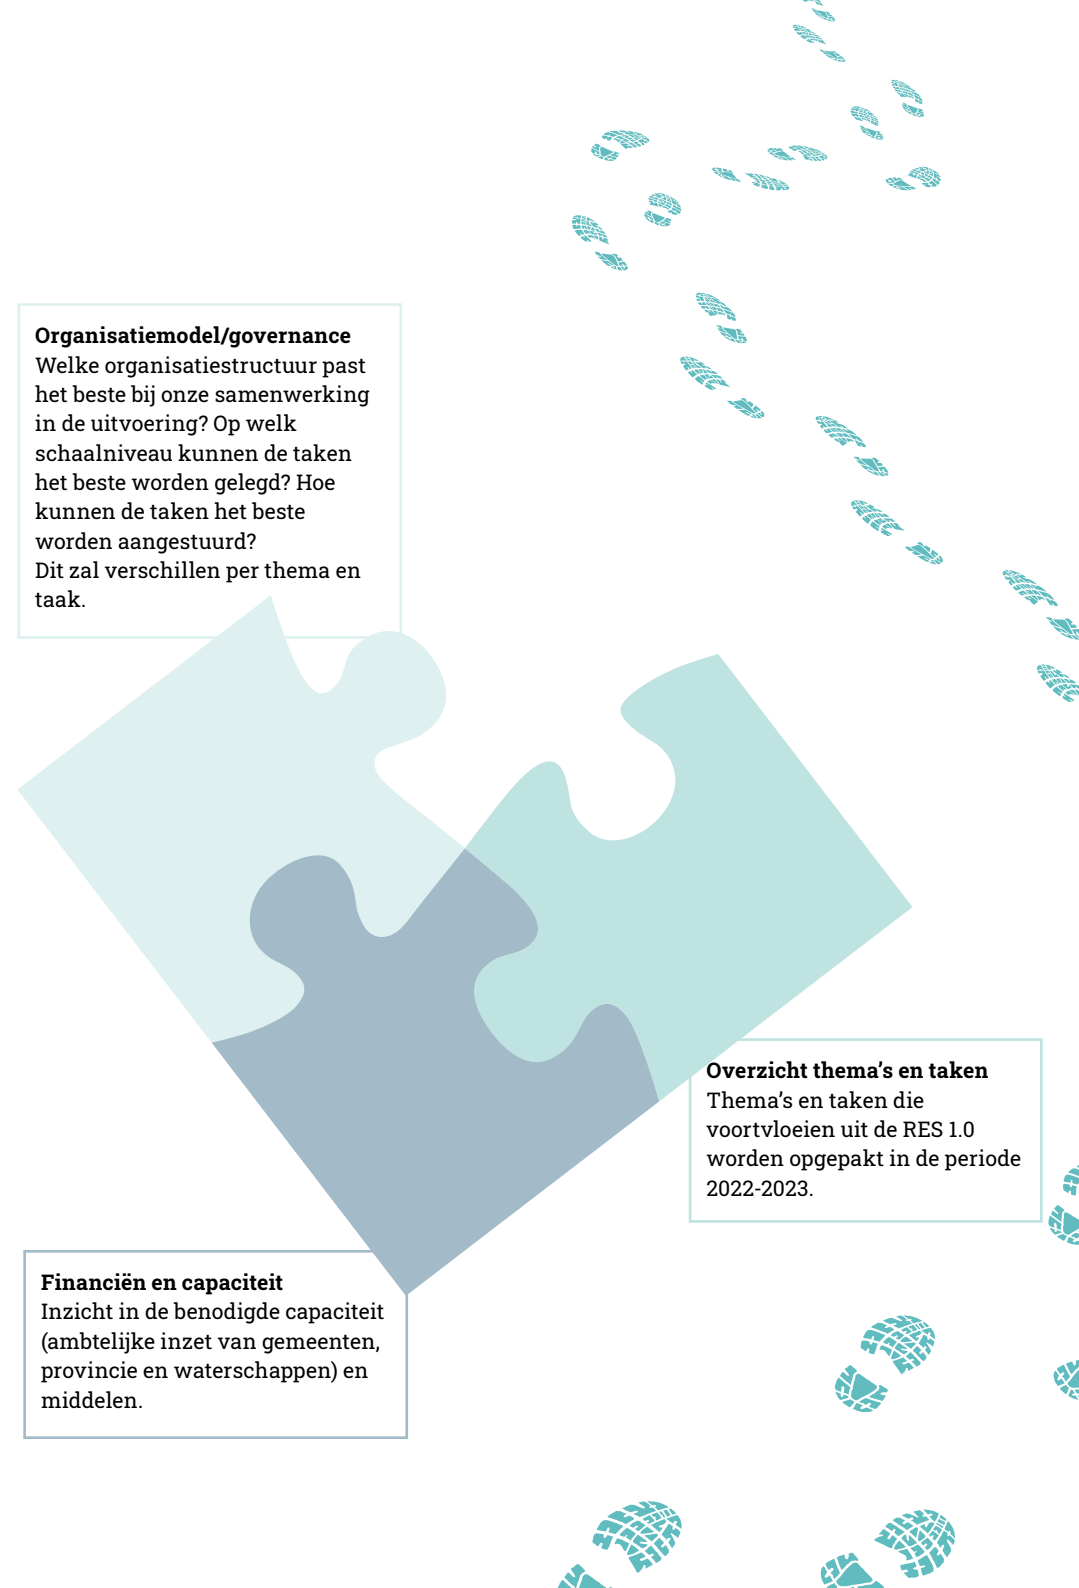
**Organisatiemodel/governance**
Welke organisatiestructuur past het beste bij onze samenwerking in de uitvoering? Op welk schaalniveau kunnen de taken het beste worden gelegd? Hoe kunnen de taken het beste worden aangestuurd?
Dit zal verschillen per thema en taak.

**Overzicht thema's en taken**
Thema's en taken die voortvloeien uit de RES 1.0 worden opgepakt in de periode 2022-2023.

**Financiën en capaciteit**
Inzicht in de benodigde capaciteit (ambtelijke inzet van gemeenten, provincie en waterschappen) en middelen.